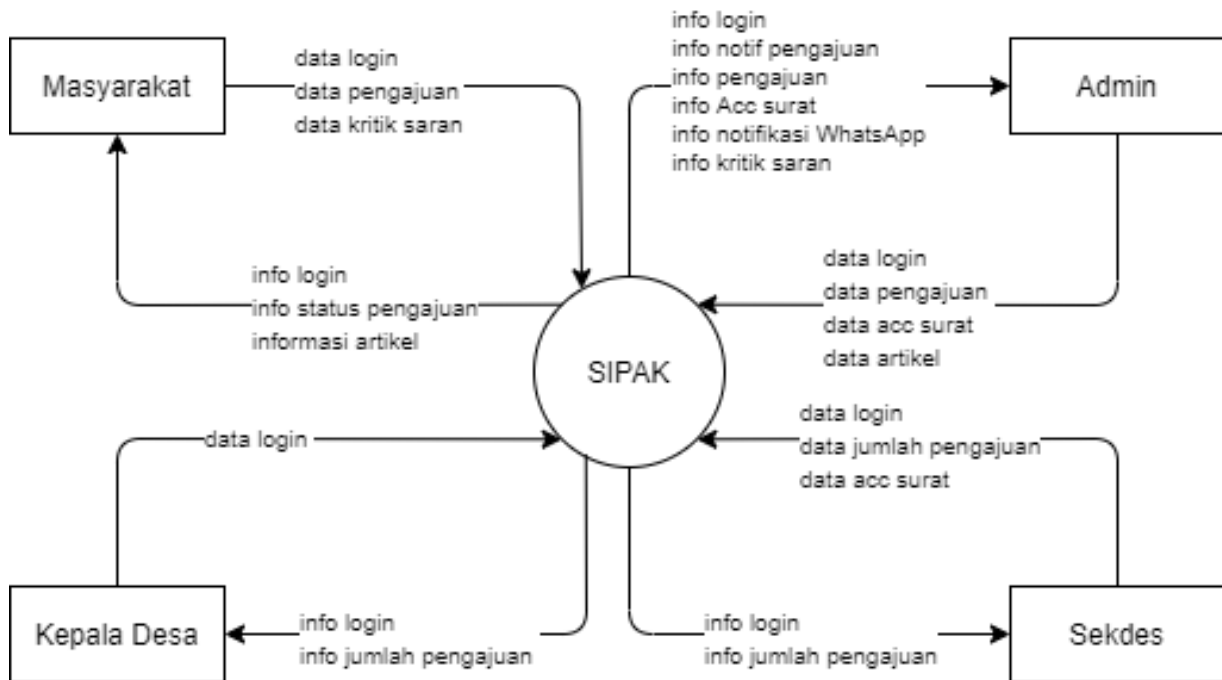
Masyarakat

data login
data pengajuan
data kritik saran

info login
info notif pengajuan
info pengajuan
info Acc surat
info notifikasi WhatsApp
info kritik saran

Admin

info login
info status pengajuan
informasi artikel

data login
data pengajuan
data acc surat
data artikel

SIPAK

data login

data login
data jumlah pengajuan
data acc surat

Kepala Desa

info login
info jumlah pengajuan

info login
info jumlah pengajuan

Sekdes